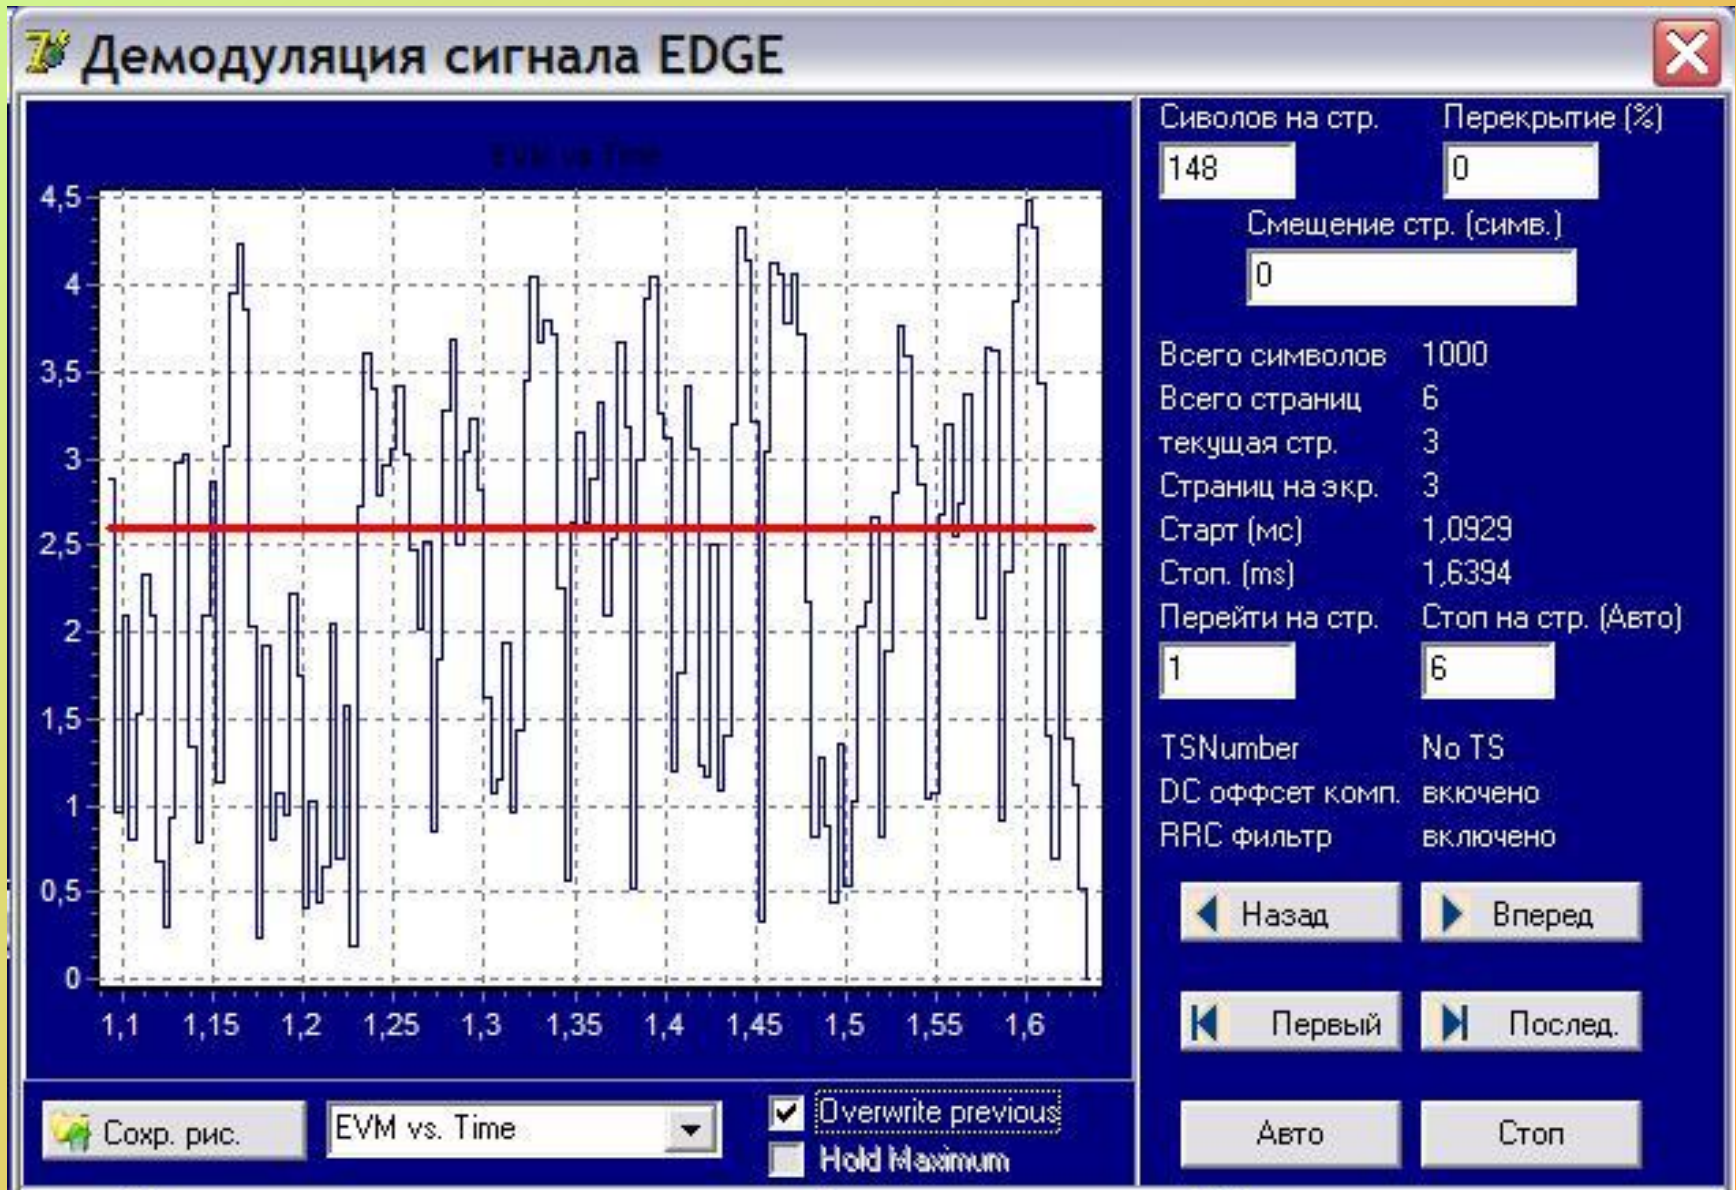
Демодуляция сигнала EDGE

EVM vs Time

4,5
4
3,5
3
2,5
2
1,5
1
0,5
0

1,1 1,15 1,2 1,25 1,3 1,35 1,4 1,45 1,5 1,55 1,6

Сиволов на стр. Перекрытие (%)
148 0
Смещение стр. (симв.)
0

Всего символов 1000
Всего страниц 6
текущая стр. 3
Страниц на экр. 3
Старт (мс) 1,0929
Стоп. (ms) 1,6394
Перейти на стр. Стоп на стр. (Авто)
1 6

TSNumber No TS
DC оффсет комп. включено
RRC фильтр включено

Назад Вперед
Первый Послед.
Авто Стоп

Сохр. рис.
EVM vs. Time
Overwrite previous
Hold Maximum